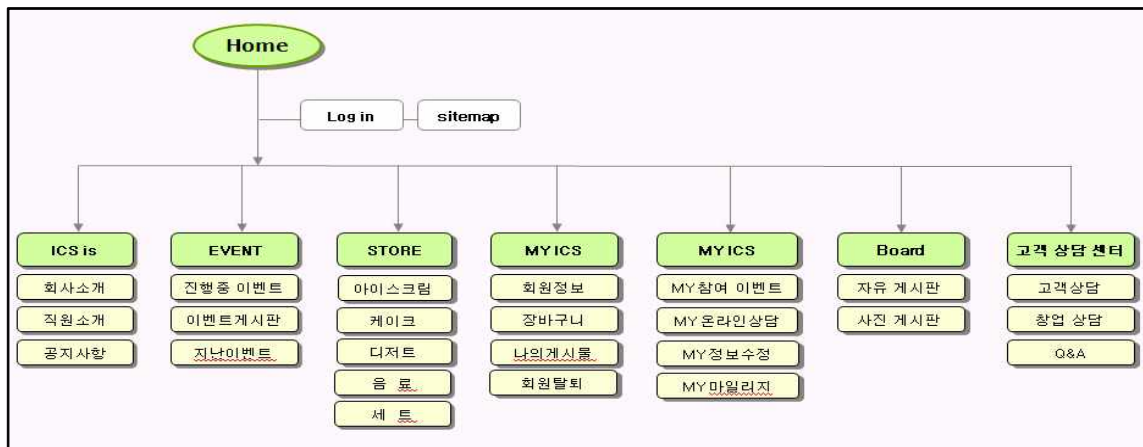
Home

Log in

sitemap

ICS is

회사소개

직원소개

공지사항

EVENT

진행중 이벤트

이벤트게시판

지난이벤트

STORE

아이스크림

케이크

디저트

음 료

세 트

MY ICS

회원정보

장바구니

나의게시물

회원탈퇴

MY ICS

MY참여 이벤트

MY 온라인상담

MY정보수정

MY마일리지

Board

자유 게시판

사진 게시판

고객 상담 센터

고객상담

창업 상담

Q&A